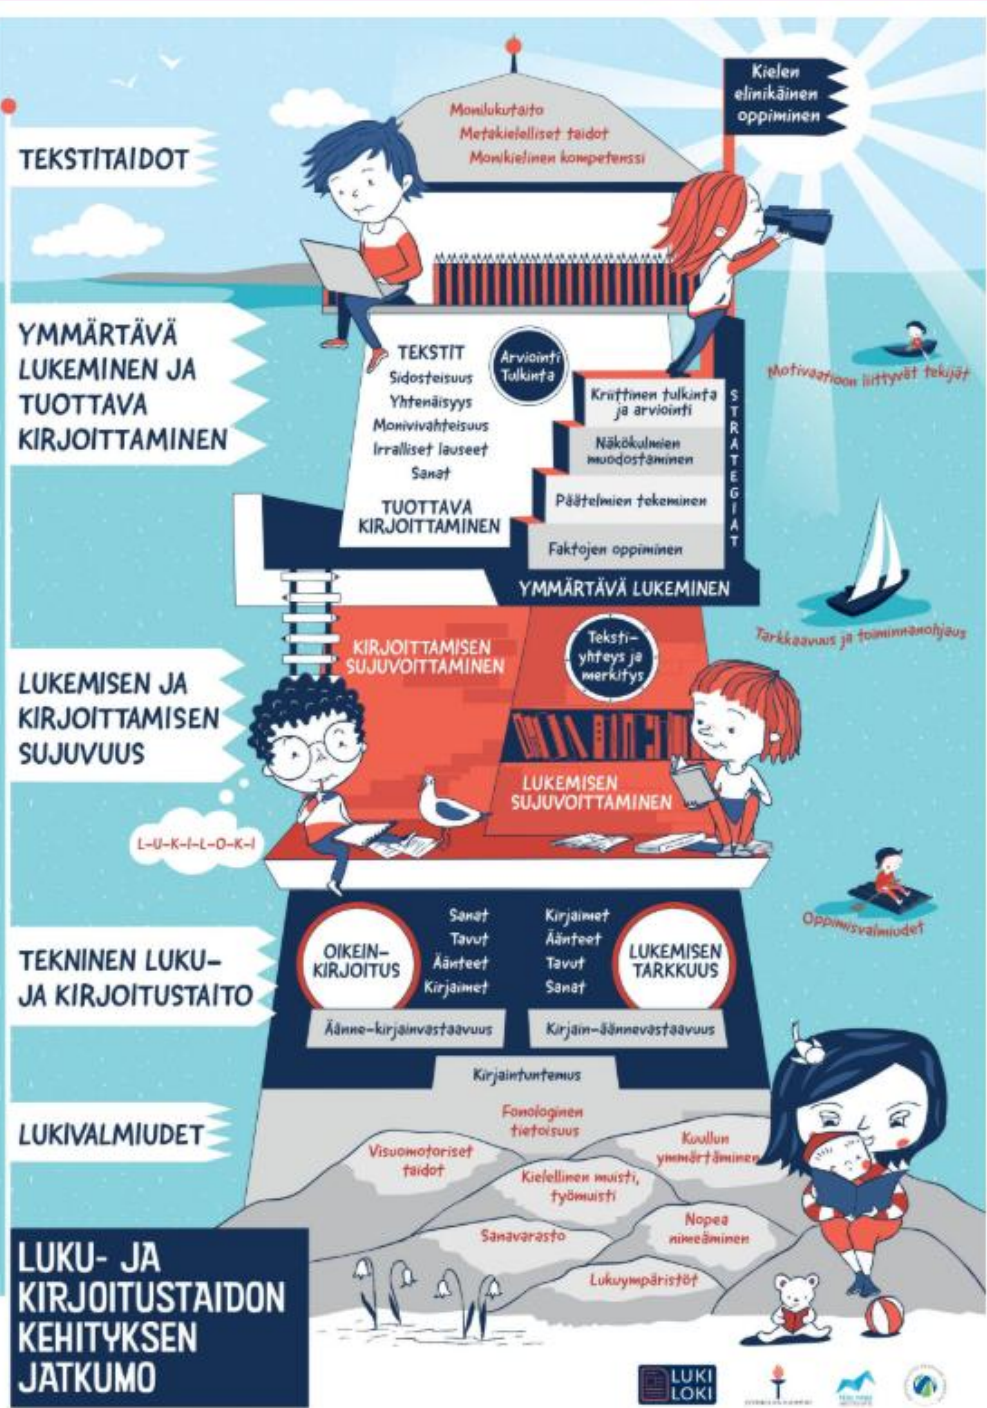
Kielen elinikäinen oppiminen

TEKSTITAIDOT

Monilukutaito
Metakielelliset taidot
Monikielinen kompetenssi

YMMÄRTÄVÄ LUKEMINEN JA TUOTTAVA KIRJOITTAMINEN

TEKSTIT
Sidosteisuus
Yhtenäisyys
Monivaihteisuus
Irralliset lauseet
Sanat

TUOTTAVA KIRJOITTAMINEN

Arviointi Tulkinta

Kriittinen tulkinta ja arviointi
Näkökulmien muodostaminen
Päätelmien tekeminen
Faktojen oppiminen

STRATEGIAT

YMMÄRTÄVÄ LUKEMINEN

Motivaatioon liittyvät tekijät

Tarkkaavuus ja toiminnanohjaus

LUKEMISEN JA KIRJOITTAMISEN SUJUVUUS

KIRJOITTAMISEN SUJUVOITTAMINEN

Teksti-yhteys ja merkitys

LUKEMISEN SUJUVOITTAMINEN

L-U-K-I-L-O-K-I

TEKNINEN LUKU- JA KIRJOITUSTAITO

OIKEINKIRJOITUS
Sanat
Tavut
Äänteet
Kirjaimet

Kirjaimet
Äänteet
Tavut
Sanat
LUKEMISEN TARKKUUS

Oppimisvalmiudet

Äänne-kirjainvastaavuus
Kirjain-äännevastaavuus

Kirjaintuntemus

LUKIVALMIUDET

Fonologinen tietoisuus
Visuomotoriset taidot
Kuullun ymmärtäminen
Kielellinen muisti, työmuisti
Sanavarasto
Nopea nimeäminen
Lukuympäristöt

LUKU- JA KIRJOITUSTAIDON KEHITYKSEN JATKUMO

LUKI LOKI